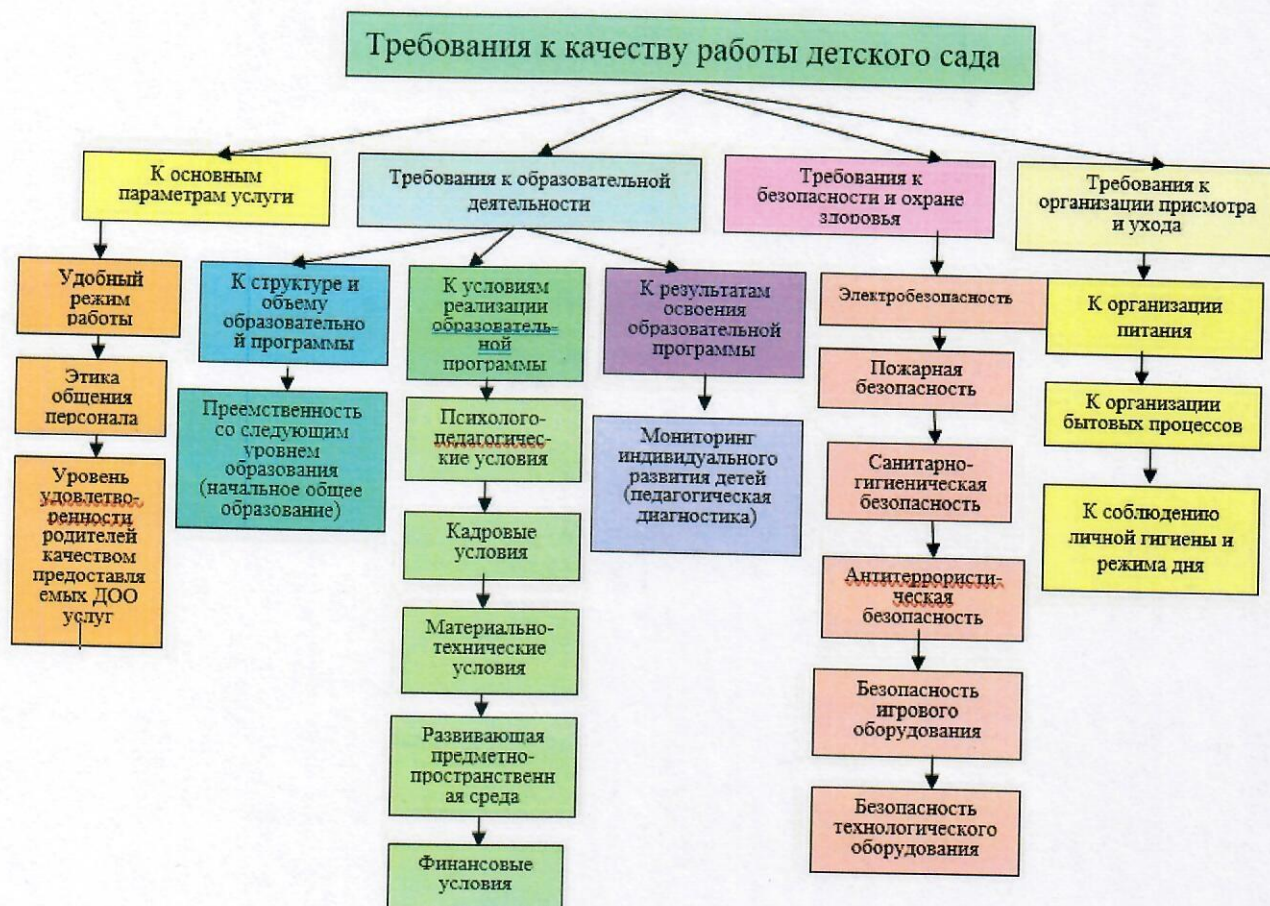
Требования к качеству работы детского сада

К основным параметрам услуги

Удобный режим работы

Этика общения персонала

Уровень удовлетворенности родителей качеством предоставляемых ДОО услуг

Требования к образовательной деятельности

К структуре и объему образовательной программы

Преемственность со следующим уровнем образования (начальное общее образование)

К условиям реализации образовательной программы

Психолого-педагогические условия

Кадровые условия

Материально-технические условия

Развивающая предметно-пространственная среда

Финансовые условия

К результатам освоения образовательной программы

Мониторинг индивидуального развития детей (педагогическая диагностика)

Требования к безопасности и охране здоровья

Электробезопасность

Пожарная безопасность

Санитарно-гигиеническая безопасность

Антитеррористическая безопасность

Безопасность игрового оборудования

Безопасность технологического оборудования

Требования к организации присмотра и ухода

К организации питания

К организации бытовых процессов

К соблюдению личной гигиены и режима дня